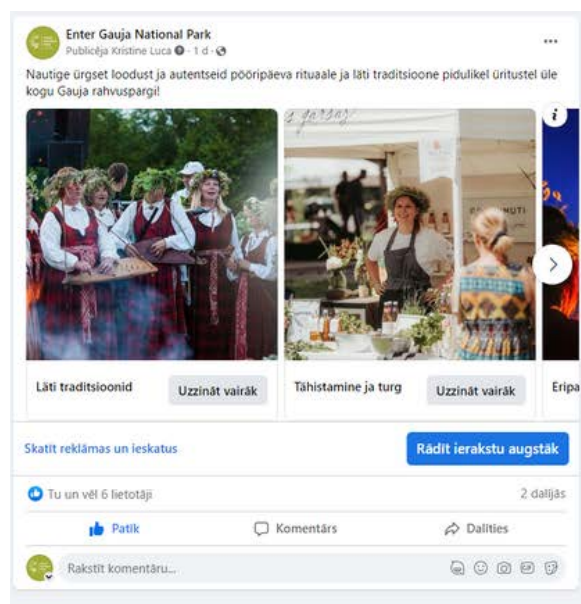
Enter Gauja National Park
Publicēja Kristīne Luca · 1 d ·

...

Nautige urgset loodust ja autentseid pööripäeva rituaale ja läti traditsioone pidulikel üritustel üle kogu Gauja rahvuspargi!

i

Läti traditsioonid
Uzzināt vairāk

Tähistamine ja turg
Uzzināt vairāk

Eripa

Skatīt reklāmas un ieskatus
Rādīt ierakstu augstāk

Tu un vēl 6 lietotāji
2 dalījās

Patīk
Komentārs
Dalīties

Rakstīt komentāru...